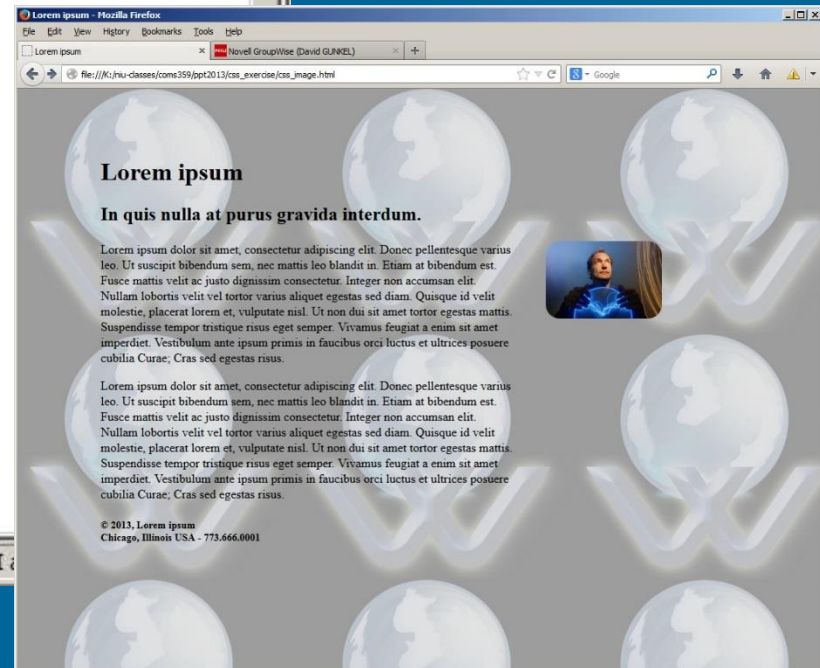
Lorem ipsum - Mozilla Firefox

File Edit View History Bookmarks Tools Help

Lorem ipsum ×

Novell GroupWise (David GUNKEL) × +

file:///K:/niu-classes/coms359/ppt2013/css_exercise/css_image.html

Google

# Lorem ipsum

## In quis nulla at purus gravida interdum.

Lorem ipsum dolor sit amet, consectetur adipiscing elit. Donec pellentesque varius leo. Ut suscipit bibendum sem, nec mattis leo blandit in. Etiam at bibendum est. Fusce mattis velit ac justo dignissim consectetur. Integer non accumsan elit. Nullam lobortis velit vel tortor varius aliquet egestas sed diam. Quisque id velit molestie, placerat lorem et, vulputate nisl. Ut non dui sit amet tortor egestas mattis. Suspendisse tempor tristique risus eget semper. Vivamus feugiat a enim sit amet imperdiet. Vestibulum ante ipsum primis in faucibus orci luctus et ultrices posuere cubilia Curae; Cras sed egestas risus.

Lorem ipsum dolor sit amet, consectetur adipiscing elit. Donec pellentesque varius leo. Ut suscipit bibendum sem, nec mattis leo blandit in. Etiam at bibendum est. Fusce mattis velit ac justo dignissim consectetur. Integer non accumsan elit. Nullam lobortis velit vel tortor varius aliquet egestas sed diam. Quisque id velit molestie, placerat lorem et, vulputate nisl. Ut non dui sit amet tortor egestas mattis. Suspendisse tempor tristique risus eget semper. Vivamus feugiat a enim sit amet imperdiet. Vestibulum ante ipsum primis in faucibus orci luctus et ultrices posuere cubilia Curae; Cras sed egestas risus.

© 2013, Lorem ipsum
Chicago, Illinois USA - 773.666.0001